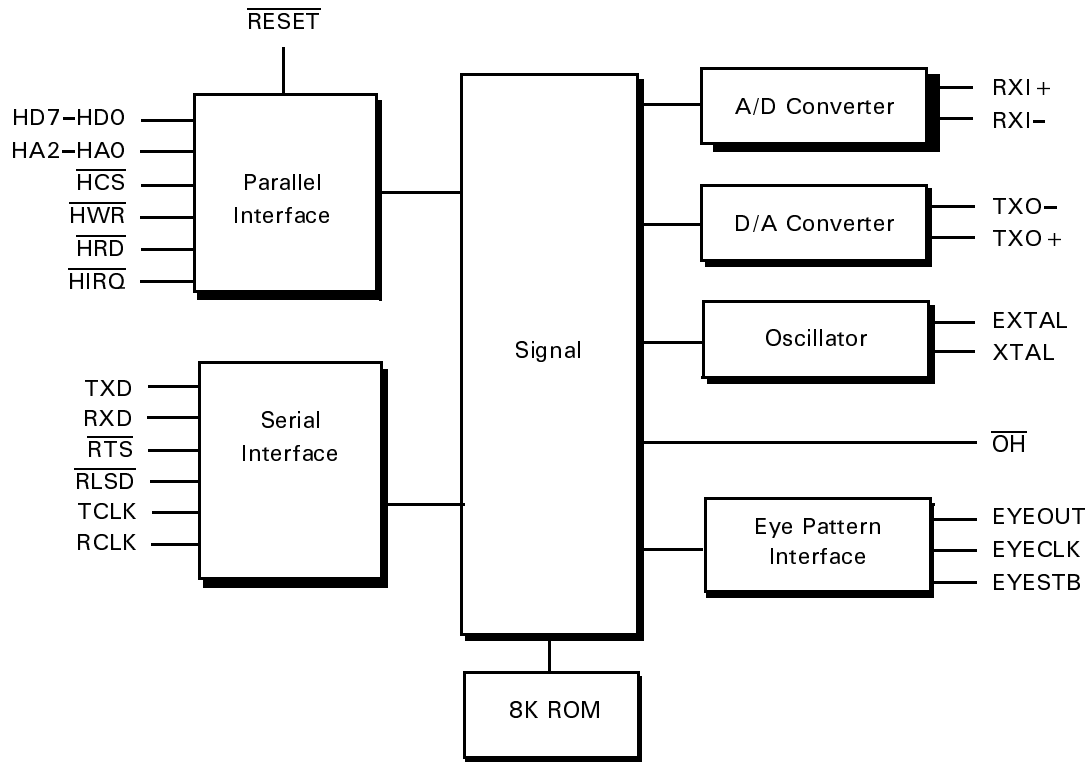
$\overline{\text{RESET}}$

HD7–HD0
HA2–HA0
$\overline{\text{HCS}}$
$\overline{\text{HWR}}$
$\overline{\text{HRD}}$
$\overline{\text{HIRQ}}$

Parallel Interface

TXD
RXD
$\overline{\text{RTS}}$
$\overline{\text{RLSD}}$
TCLK
RCLK

Serial Interface

Signal

8K ROM

A/D Converter
RXI+
RXI–

D/A Converter
TXO–
TXO+

Oscillator
EXTAL
XTAL

$\overline{\text{OH}}$

Eye Pattern Interface
EYEOUT
EYECLK
EYESTB